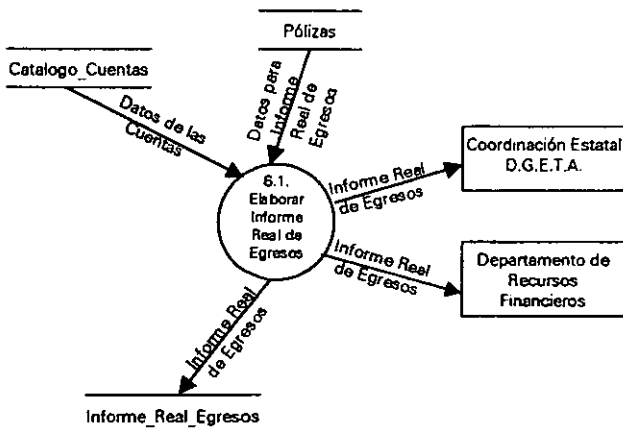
Pólizas

Catalogo_Cuentas

Datos de las Cuentas

Datos para Informe Real de Egresos

6.1.
Elaborar Informe Real de Egresos

Informe Real de Egresos

Coordinación Estatal D.G.E.T.A.

Informe Real de Egresos

Departamento de Recursos Financieros

Informe Real de Egresos

Informe_Real_Egresos